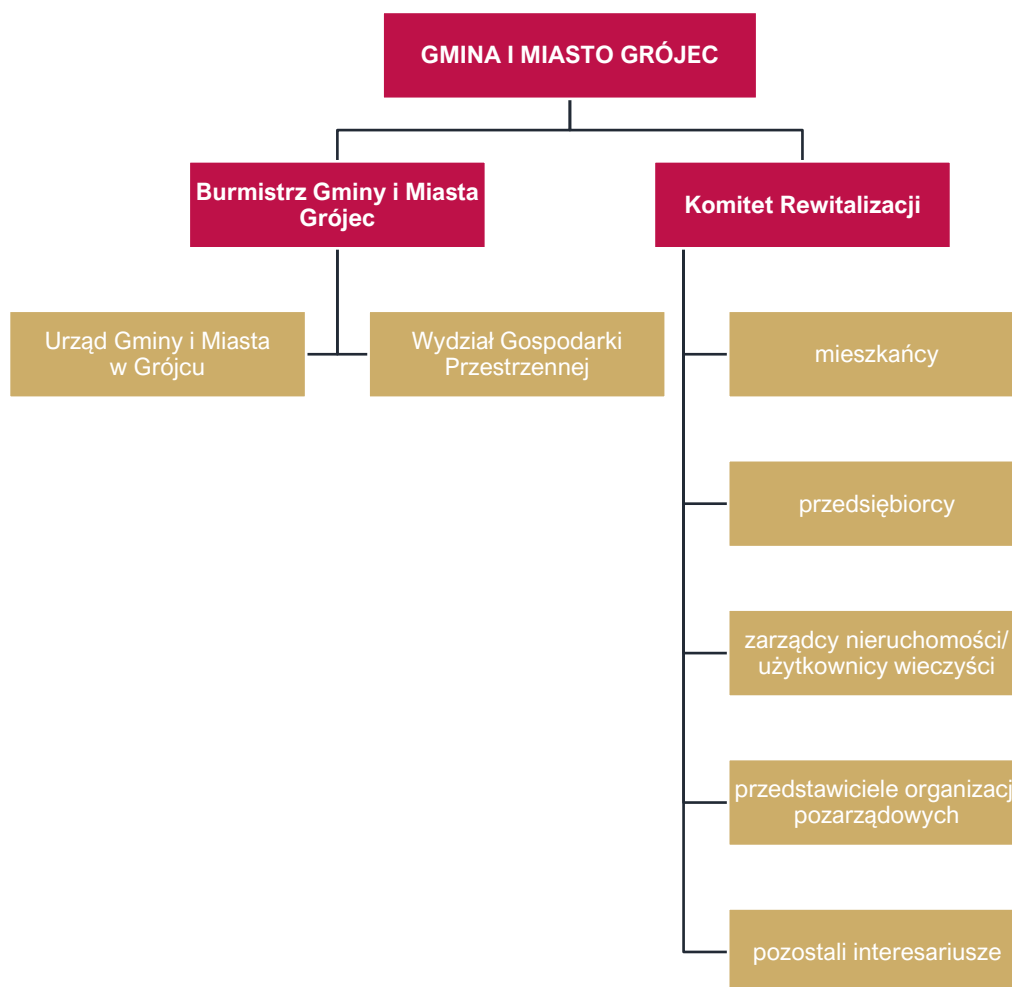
GMINA I MIASTO GRÓJEC

Burmistrz Gminy i Miasta Grójec

Komitet Rewitalizacji

Urząd Gminy i Miasta w Grójcu

Wydział Gospodarki Przestrzennej

mieszkańcy

przedsiębiorcy

zarządcy nieruchomości/ użytkownicy wieczyści

przedstawiciele organizacj pozarządowych

pozostali interesariusze